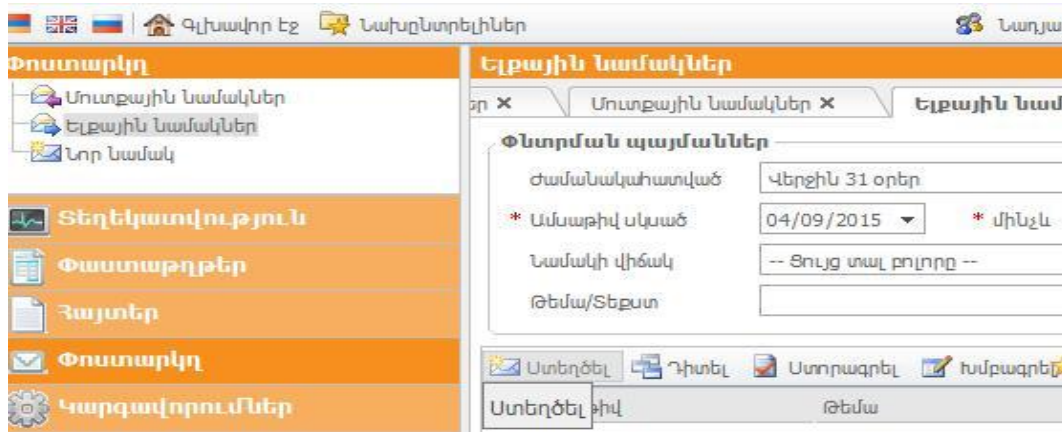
Գլխավոր էջ Նախընտրելիներ Նաղյա

Փոստարկղ

Մուտքային նամակներ

Ելքային նամակներ

Նոր նամակ

Տեղեկատվություն

Փաստաթղթեր

Հայտեր

Փոստարկղ

Կարգավորումներ

Ելքային նամակներ

ըր ✕ Մուտքային նամակներ ✕ Ելքային նամ

Փնտրման պայմաններ

Ժամանակահատված Վերջին 31 օրեր

* Ամսաթիվ սկսած 04/09/2015 * մինչև

Նամակի վիճակ -- Ցույց տալ բոլորը --

Թեմա/Տեքստ

Ստեղծել Դիտել Ստորագրել Խմբագրել

Ստեղծել թիվ Թեմա